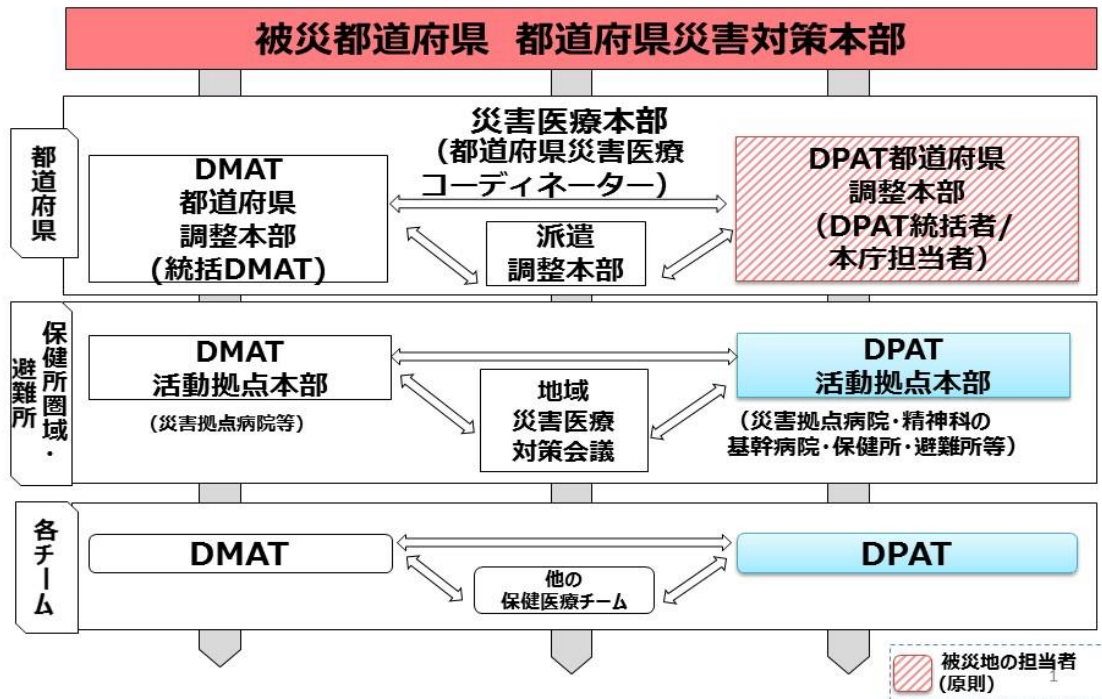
被災都道府県　都道府県災害対策本部

都道府県

災害医療本部
（都道府県災害医療コーディネーター）

DMAT
都道府県
調整本部
（統括DMAT）

派遣
調整本部

DPAT都道府県
調整本部
（DPAT統括者/本庁担当者）

保健所圏域・避難所

DMAT
活動拠点本部
（災害拠点病院等）

地域
災害医療
対策会議

DPAT
活動拠点本部
（災害拠点病院・精神科の基幹病院・保健所・避難所等）

各チーム

DMAT

他の
保健医療チーム

DPAT

被災地の担当者
（原則）

1